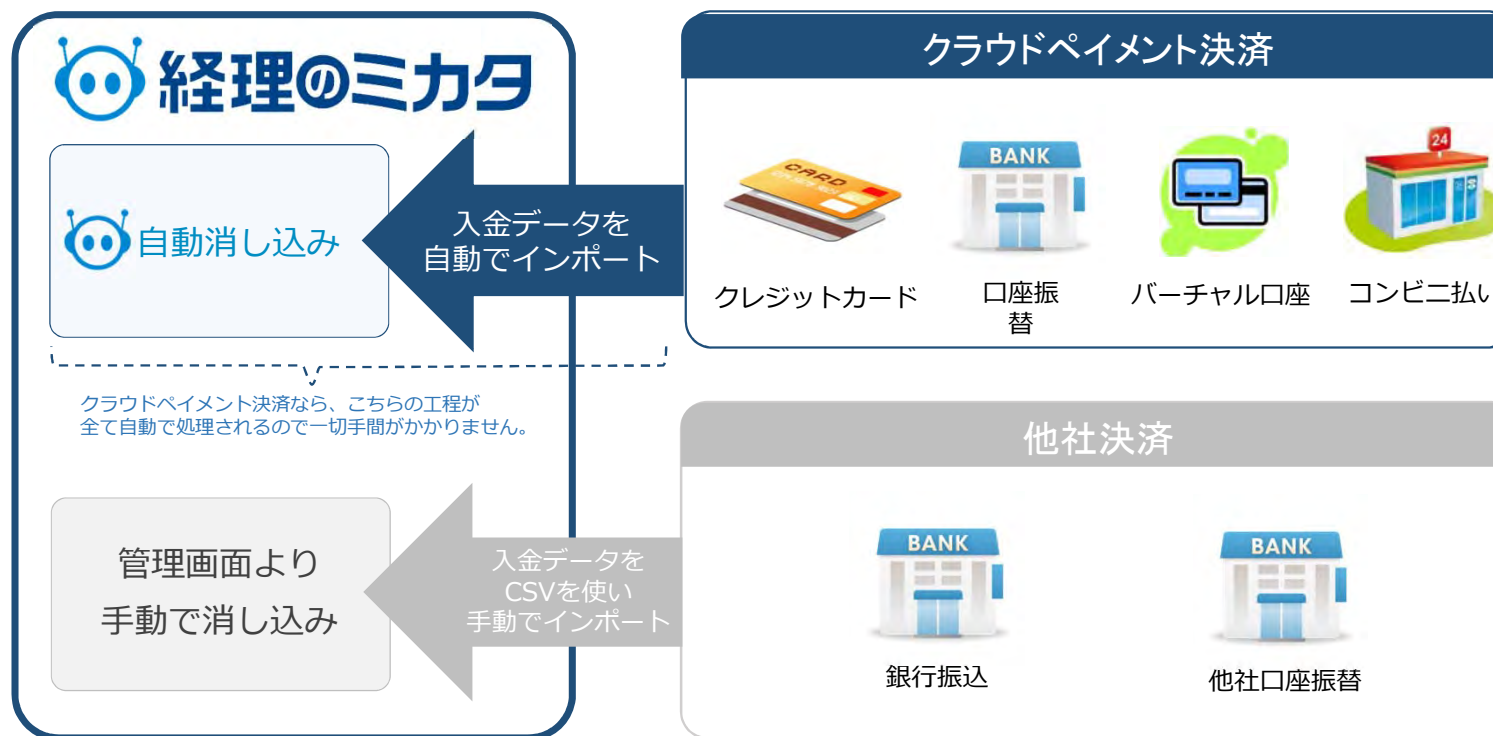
経理のミカタ

自動消し込み

入金データを
自動でインポート

クラウドペイメント決済

CARD

BANK

24

クレジットカード

口座振替

バーチャル口座

コンビニ払い

クラウドペイメント決済なら、こちらの工程が
全て自動で処理されるので一切手間がかかりません。

他社決済

管理画面より
手動で消し込み

入金データを
CSVを使い
手動でインポート

BANK

BANK

銀行振込

他社口座振替